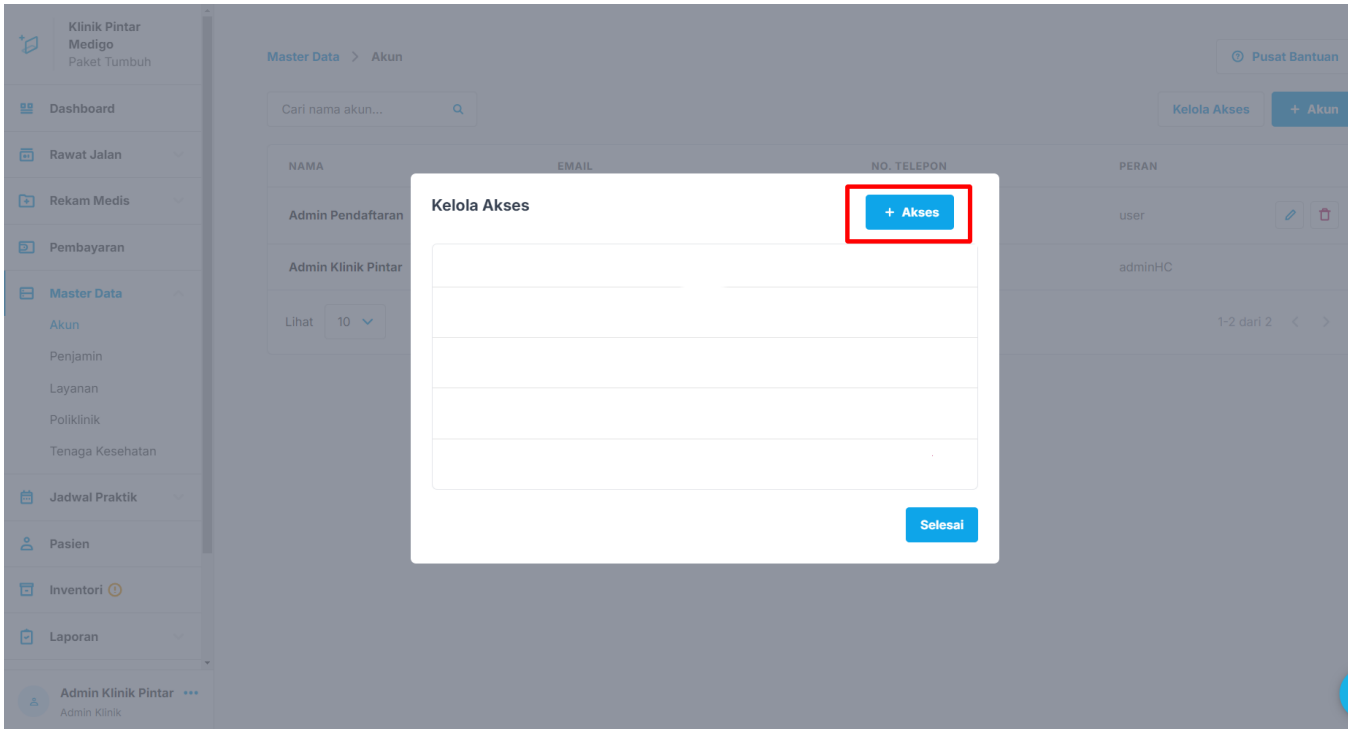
Klinik Pintar Medigo
Paket Tumbuh

Dashboard
Rawat Jalan
Rekam Medis
Pembayaran
Master Data
Akun
Penjamin
Layanan
Poliklinik
Tenaga Kesehatan
Jadwal Praktik
Pasien
Inventori
Laporan

Admin Klinik Pintar •••
Admin Klinik

Master Data > Akun

Pusat Bantuan

Cari nama akun...

Kelola Akses

+ Akun

| NAMA | EMAIL | NO. TELEPON | PERAN |
|---|---|---|---|
| Admin Pendaftaran | | | user |
| Admin Klinik Pintar | | | adminHC |

Lihat 10

1-2 dari 2

Kelola Akses

+ Akses

Selesai